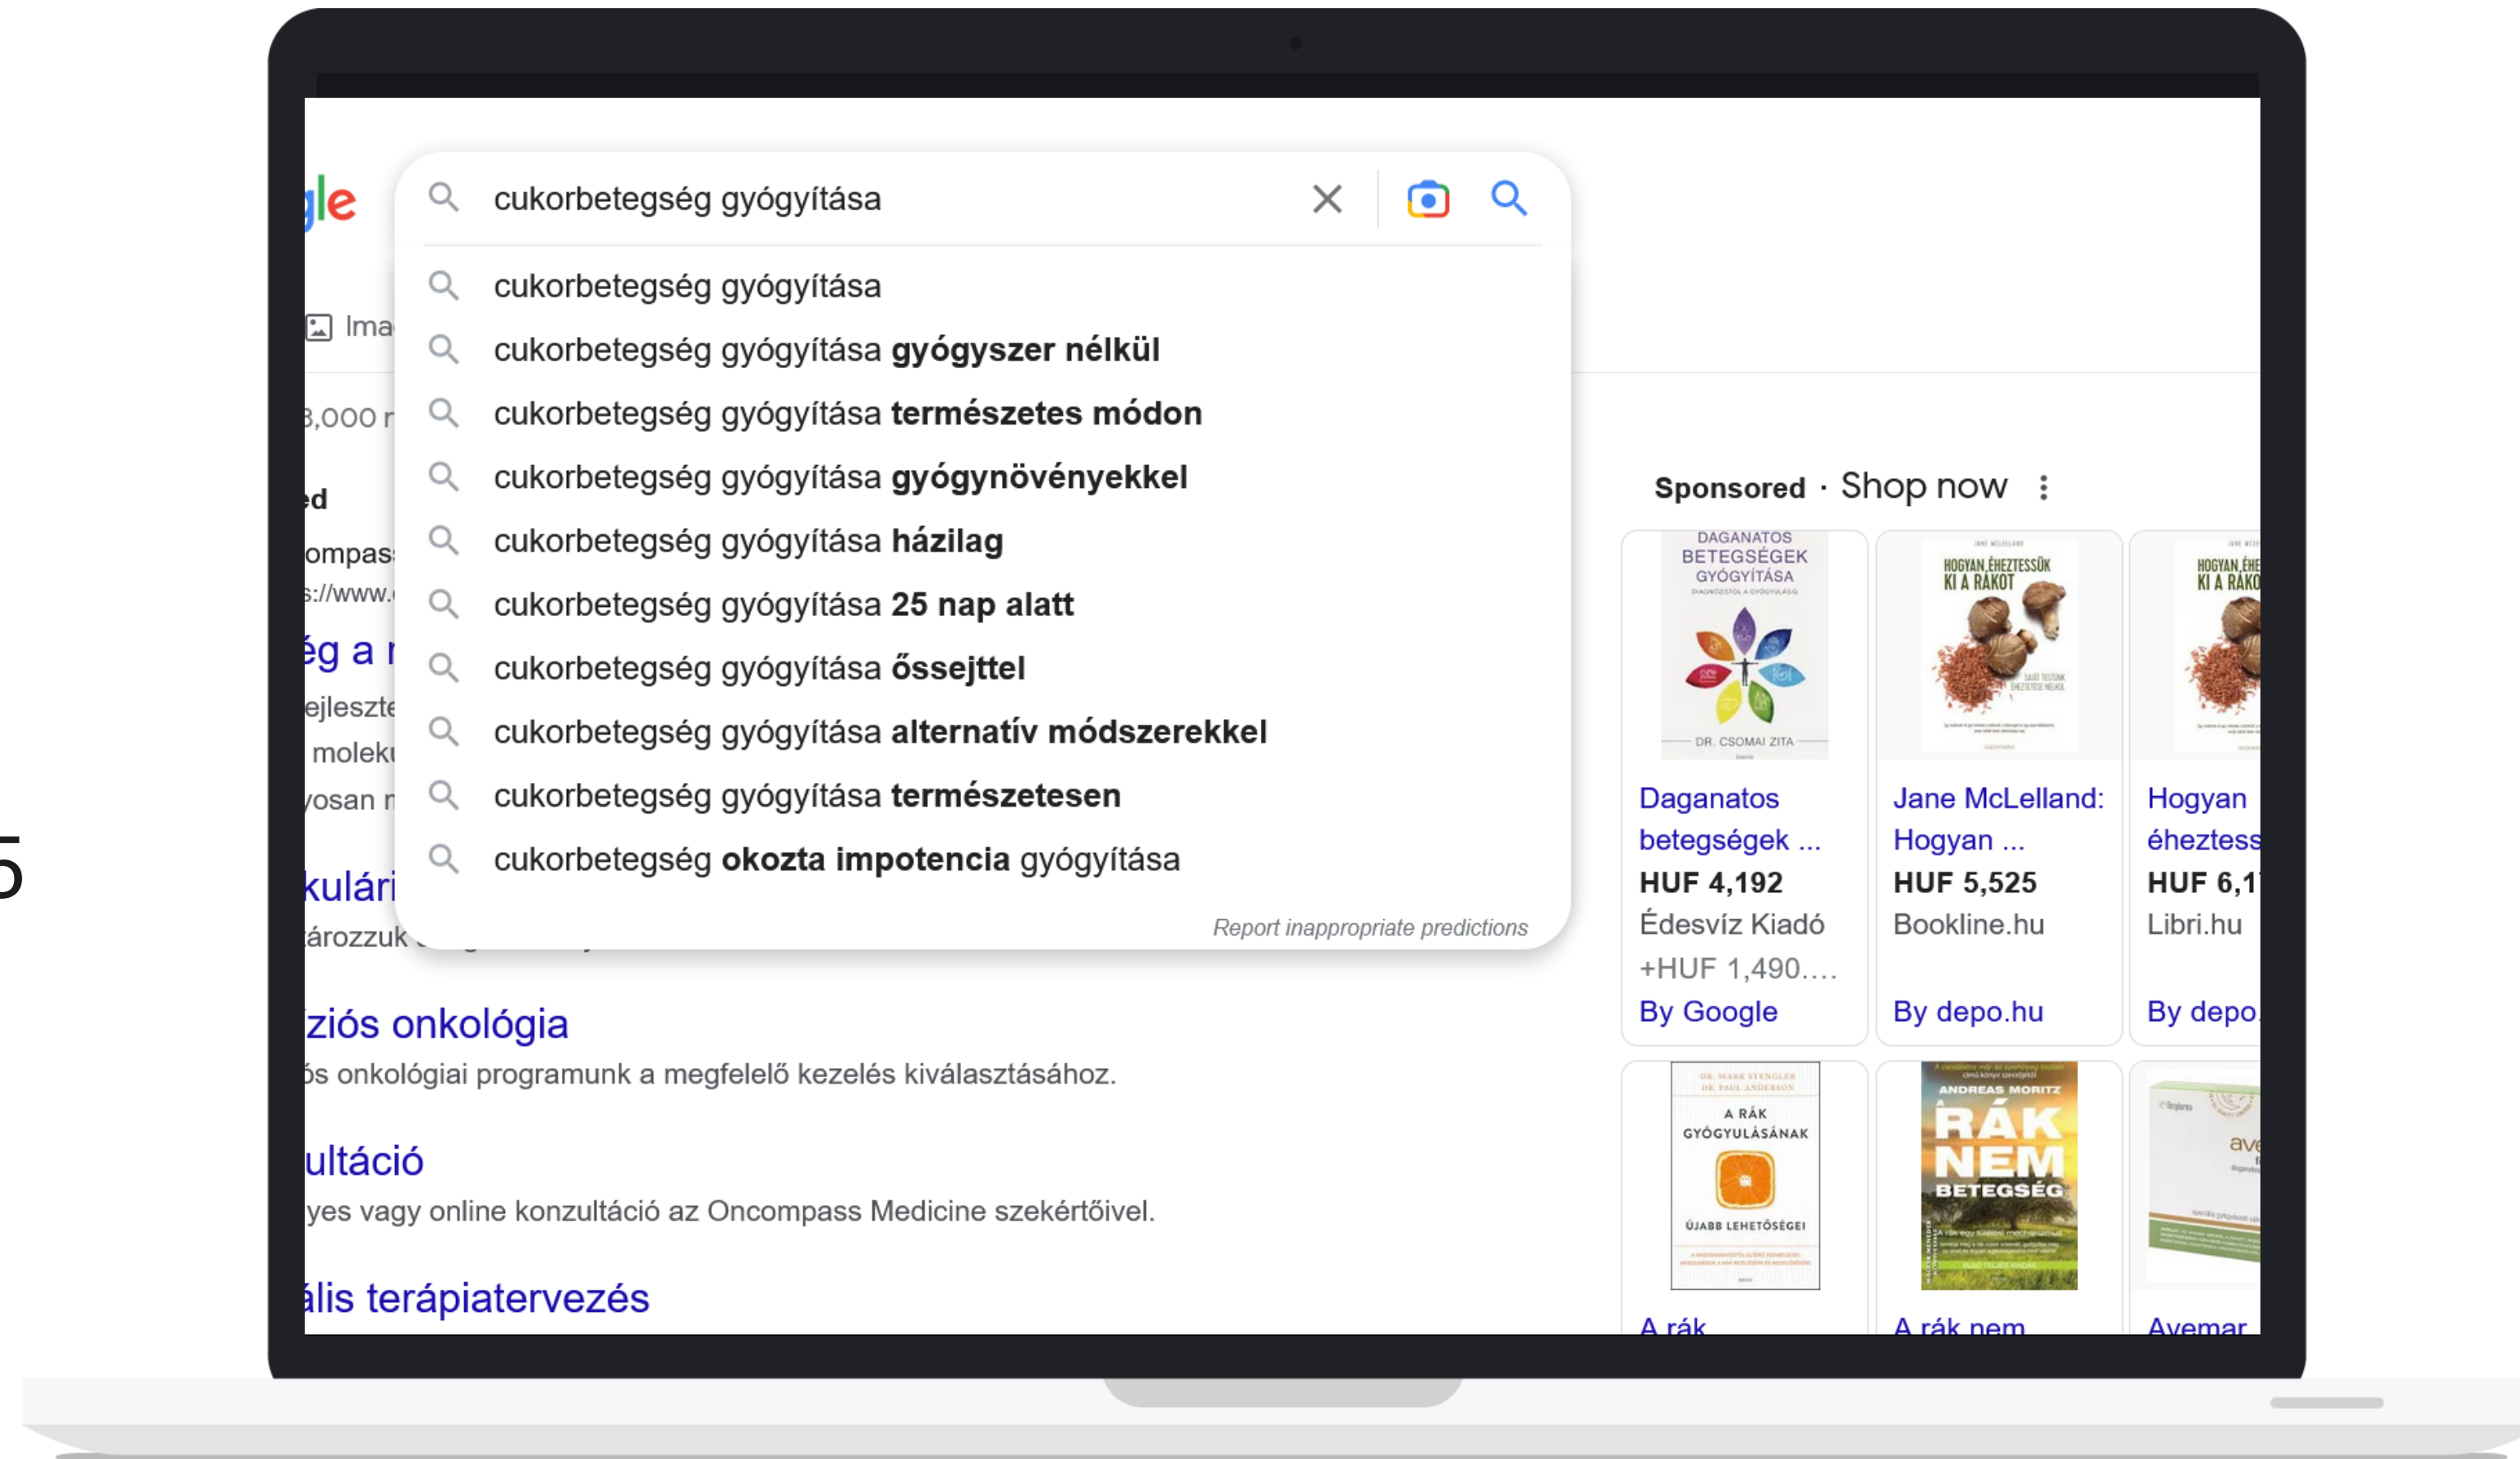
gle

cukorbetegség gyógyítása

cukorbetegség gyógyítása
cukorbetegség gyógyítása **gyógyszer nélkül**
cukorbetegség gyógyítása **természetes módon**
cukorbetegség gyógyítása **gyógynövényekkel**
cukorbetegség gyógyítása **házilag**
cukorbetegség gyógyítása **25 nap alatt**
cukorbetegség gyógyítása **őssejttel**
cukorbetegség gyógyítása **alternatív módszerekkel**
cukorbetegség gyógyítása **természetesen**
cukorbetegség **okozta impotencia** gyógyítása

Report inappropriate predictions

Ima

3,000 r

ed
ompas
s://www.
ég a r
ejleszte
moleku
osan r
kulári
ározzuk

5

ziós onkológia
ós onkológiai programunk a megfelelő kezelés kiválasztásához.

ultáció
yes vagy online konzultáció az Oncompass Medicine szekértőivel.

ális terápiatervezés

Sponsored · Shop now

DAGANATOS BETEGSÉGEK GYÓGYÍTÁSA
DR. CSOMAI ZITA
Daganatos betegségek ...
HUF 4,192
Édesvíz Kiadó
+HUF 1,490....
By Google

HOGYAN ÉHEZTESSÜK KI A RÁKOT
Jane McLelland: Hogyan ...
HUF 5,525
Bookline.hu
By depo.hu

HOGYAN ÉHE KI A RÁKO
Hogyan éheztess
HUF 6,1
Libri.hu
By depo.

A RÁK GYÓGYULÁSÁNAK ÚJABB LEHETŐSÉGEI
A rák

ANDREAS MORITZ
RÁK NEM BETEGSÉG
A rák nem

ave
Avemar